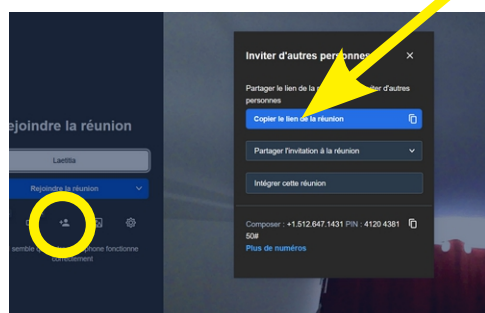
Inviter d'autres personnes ×

Partager le lien de la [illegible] inviter d'autres personnes

Copier le lien de la réunion

Partager l'invitation à la réunion

Intégrer cette réunion

Composer : +1.512.647.1431 PIN : 4120 4381 50#

Plus de numéros

Rejoindre la réunion

Laetitia

Rejoindre la réunion

semble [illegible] phone fonctionne correctement